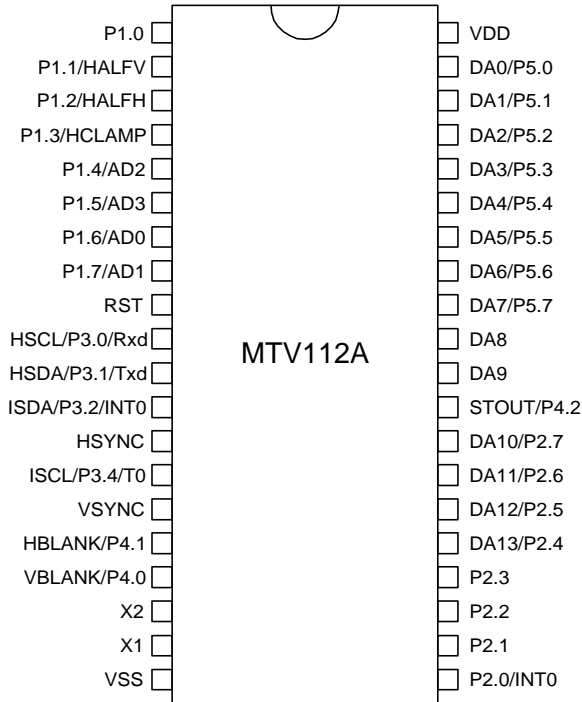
P1.0
P1.1/HALFV
P1.2/HALFH
P1.3/HCLAMP
P1.4/AD2
P1.5/AD3
P1.6/AD0
P1.7/AD1
RST
HSCL/P3.0/Rxd
HSDA/P3.1/Txd
ISDA/P3.2/INT0
HSYNC
ISCL/P3.4/T0
VSYNC
HBLANK/P4.1
VBLANK/P4.0
X2
X1
VSS

MTV112A

VDD
DA0/P5.0
DA1/P5.1
DA2/P5.2
DA3/P5.3
DA4/P5.4
DA5/P5.5
DA6/P5.6
DA7/P5.7
DA8
DA9
STOUT/P4.2
DA10/P2.7
DA11/P2.6
DA12/P2.5
DA13/P2.4
P2.3
P2.2
P2.1
P2.0/INT0